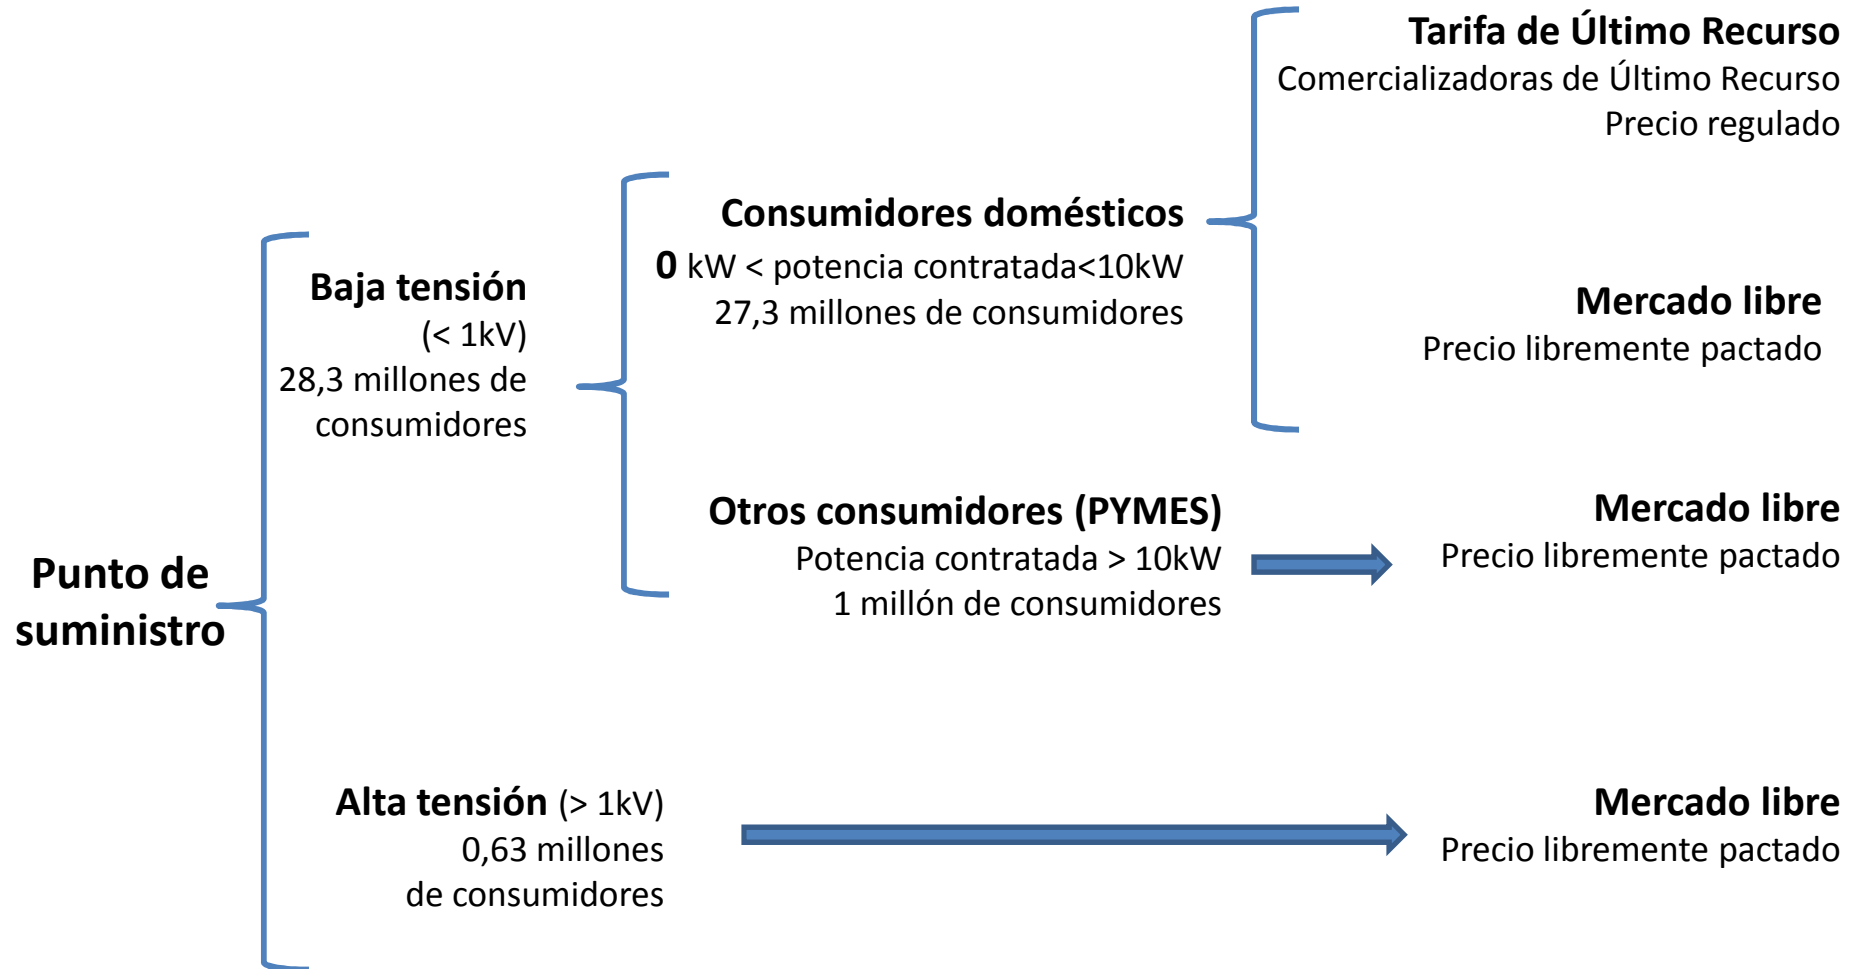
Punto de suministro

Baja tensión
(< 1kV)
28,3 millones de consumidores

Consumidores domésticos
0 kW < potencia contratada<10kW
27,3 millones de consumidores

Tarifa de Último Recurso
Comercializadoras de Último Recurso
Precio regulado

Mercado libre
Precio libremente pactado

Otros consumidores (PYMES)
Potencia contratada > 10kW
1 millón de consumidores

Mercado libre
Precio libremente pactado

Alta tensión (> 1kV)
0,63 millones
de consumidores

Mercado libre
Precio libremente pactado